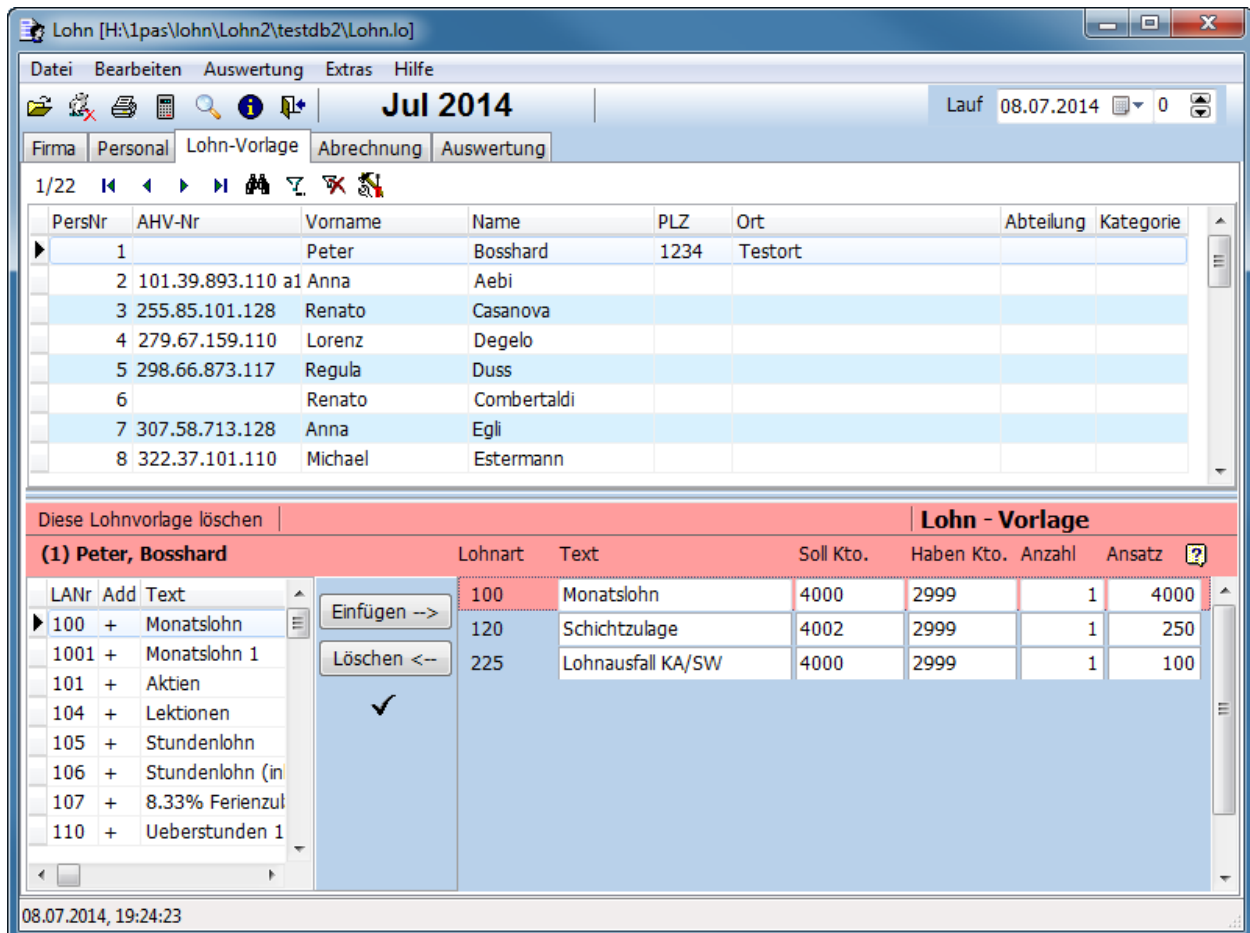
Lohn [H:\1pas\lohn\Lohn2\testdb2\Lohn.lo]

Datei Bearbeiten Auswertung Extras Hilfe

Jul 2014

Lauf 08.07.2014 0

Firma Personal Lohn-Vorlage Abrechnung Auswertung

1/22

| PersNr | AHV-Nr | Vorname | Name | PLZ | Ort | Abteilung | Kategorie |
|---|---|---|---|---|---|---|---|
| 1 | | Peter | Bosshard | 1234 | Testort | | |
| 2 | 101.39.893.110 a1 | Anna | Aebi | | | | |
| 3 | 255.85.101.128 | Renato | Casanova | | | | |
| 4 | 279.67.159.110 | Lorenz | Degelo | | | | |
| 5 | 298.66.873.117 | Regula | Duss | | | | |
| 6 | | Renato | Combertaldi | | | | |
| 7 | 307.58.713.128 | Anna | Egli | | | | |
| 8 | 322.37.101.110 | Michael | Estermann | | | | |

Diese Lohnvorlage löschen

Lohn - Vorlage

(1) Peter, Bosshard

| LANr | Add | Text |
|---|---|---|
| 100 | + | Monatslohn |
| 1001 | + | Monatslohn 1 |
| 101 | + | Aktien |
| 104 | + | Lektionen |
| 105 | + | Stundenlohn |
| 106 | + | Stundenlohn (in |
| 107 | + | 8.33% Ferienzul |
| 110 | + | Ueberstunden 1 |

Einfügen -->

Löschen <--

✓

| Lohnart | Text | Soll Kto. | Haben Kto. | Anzahl | Ansatz |
|---|---|---|---|---|---|
| 100 | Monatslohn | 4000 | 2999 | 1 | 4000 |
| 120 | Schichtzulage | 4002 | 2999 | 1 | 250 |
| 225 | Lohnausfall KA/SW | 4000 | 2999 | 1 | 100 |

08.07.2014, 19:24:23